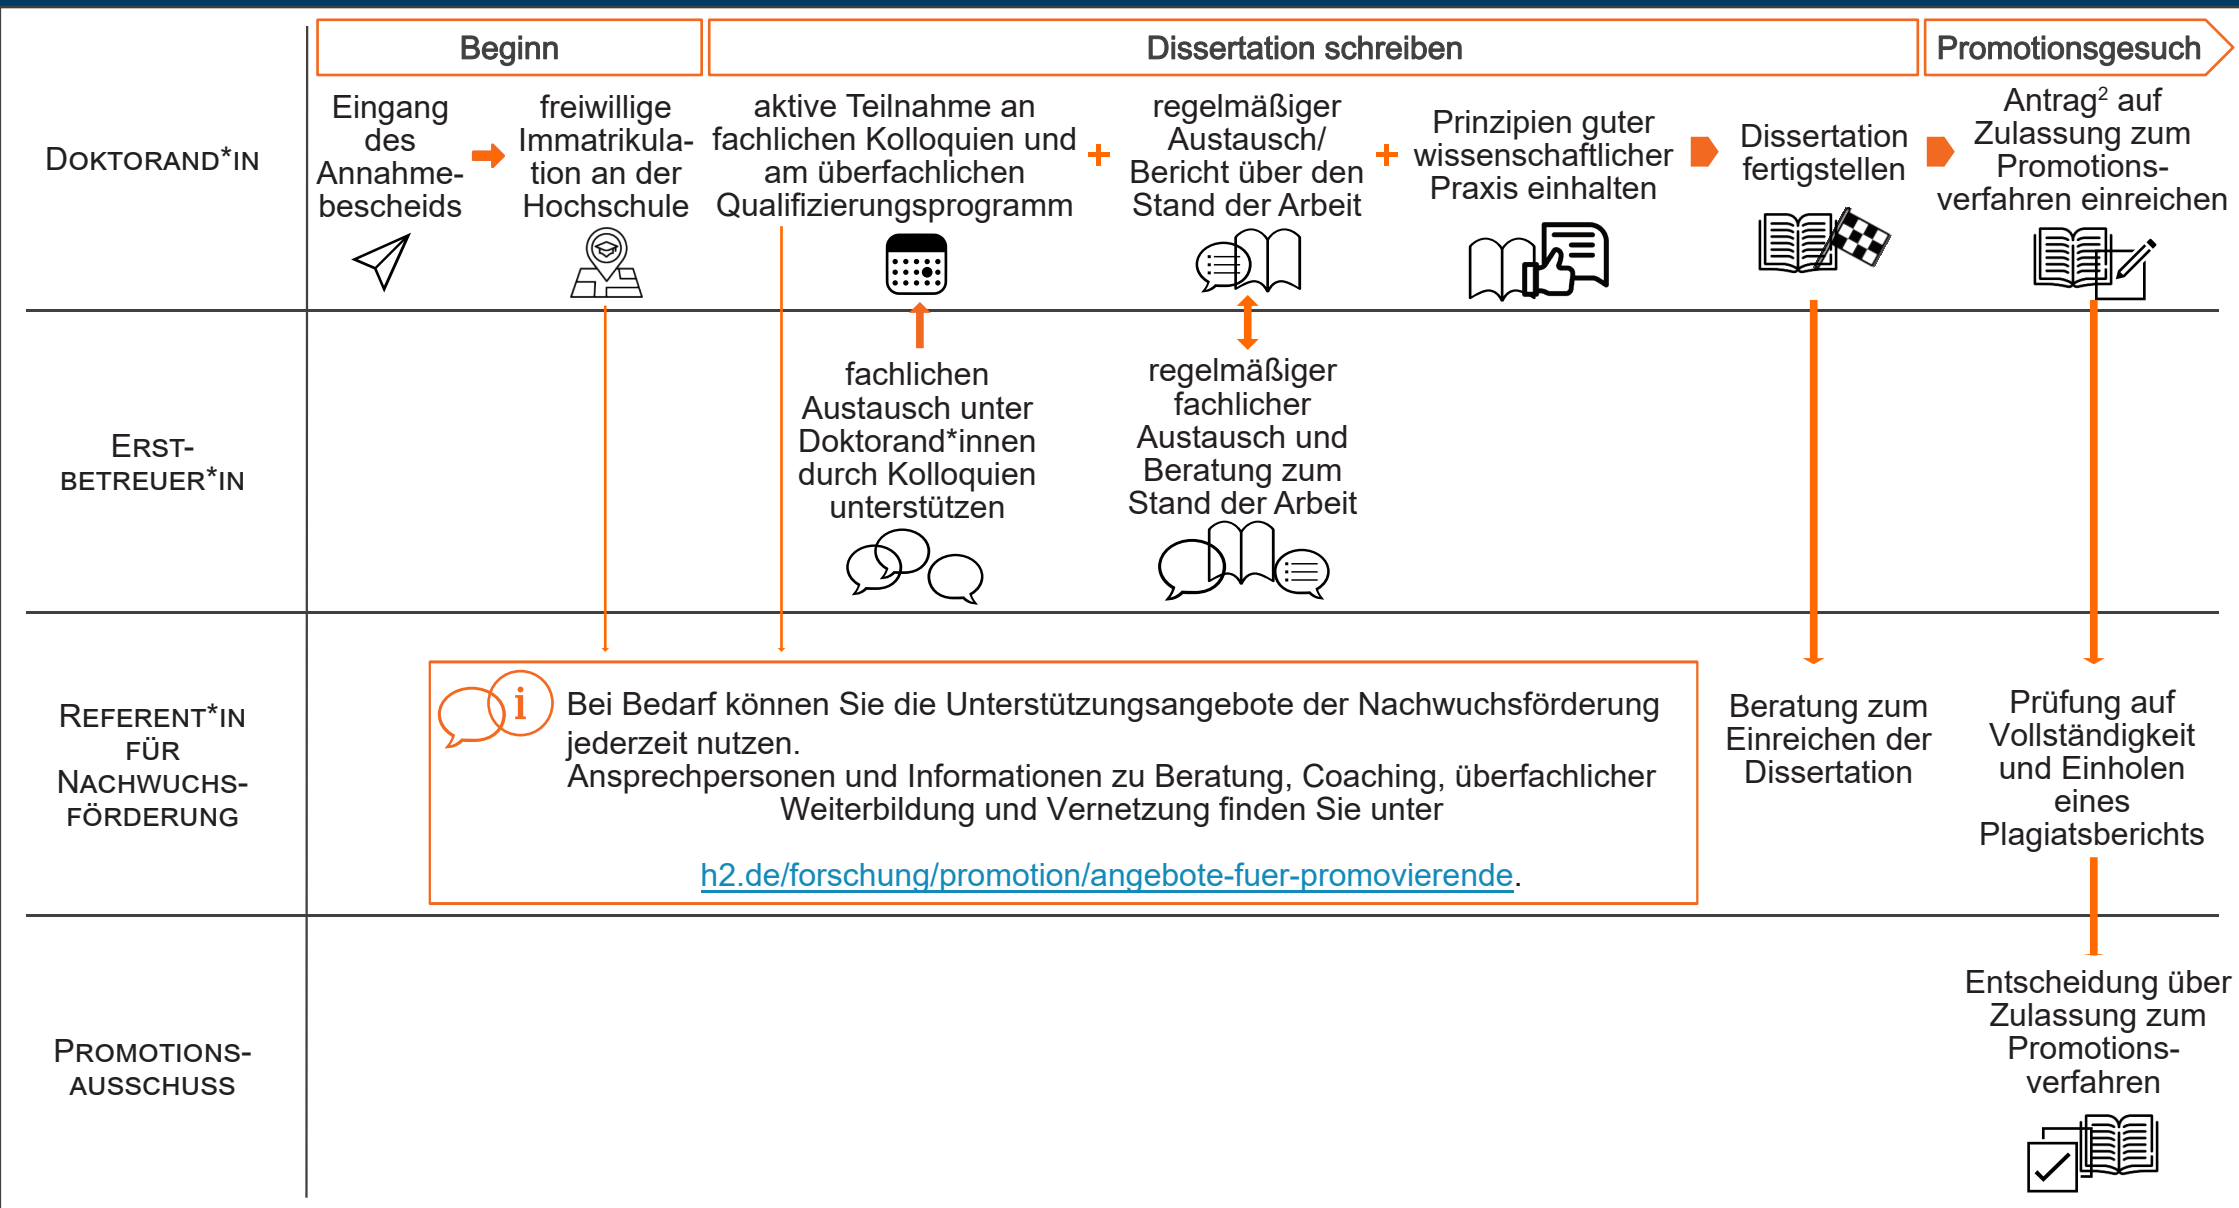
Beginn

Dissertation schreiben

Promotionsgesuch

DOKTORAND*IN

Eingang des Annahmebescheids

freiwillige Immatrikulation an der Hochschule

aktive Teilnahme an fachlichen Kolloquien und am überfachlichen Qualifizierungsprogramm

regelmäßiger Austausch/ Bericht über den Stand der Arbeit

Prinzipien guter wissenschaftlicher Praxis einhalten

Dissertation fertigstellen

Antrag$^2$ auf Zulassung zum Promotionsverfahren einreichen

ERST-BETREUER*IN

fachlichen Austausch unter Doktorand*innen durch Kolloquien unterstützen

regelmäßiger fachlicher Austausch und Beratung zum Stand der Arbeit

REFERENT*IN FÜR NACHWUCHS-FÖRDERUNG

i

Bei Bedarf können Sie die Unterstützungsangebote der Nachwuchsförderung jederzeit nutzen.
Ansprechpersonen und Informationen zu Beratung, Coaching, überfachlicher Weiterbildung und Vernetzung finden Sie unter

h2.de/forschung/promotion/angebote-fuer-promovierende.

Beratung zum Einreichen der Dissertation

Prüfung auf Vollständigkeit und Einholen eines Plagiatsberichts

PROMOTIONS-AUSSCHUSS

Entscheidung über Zulassung zum Promotionsverfahren